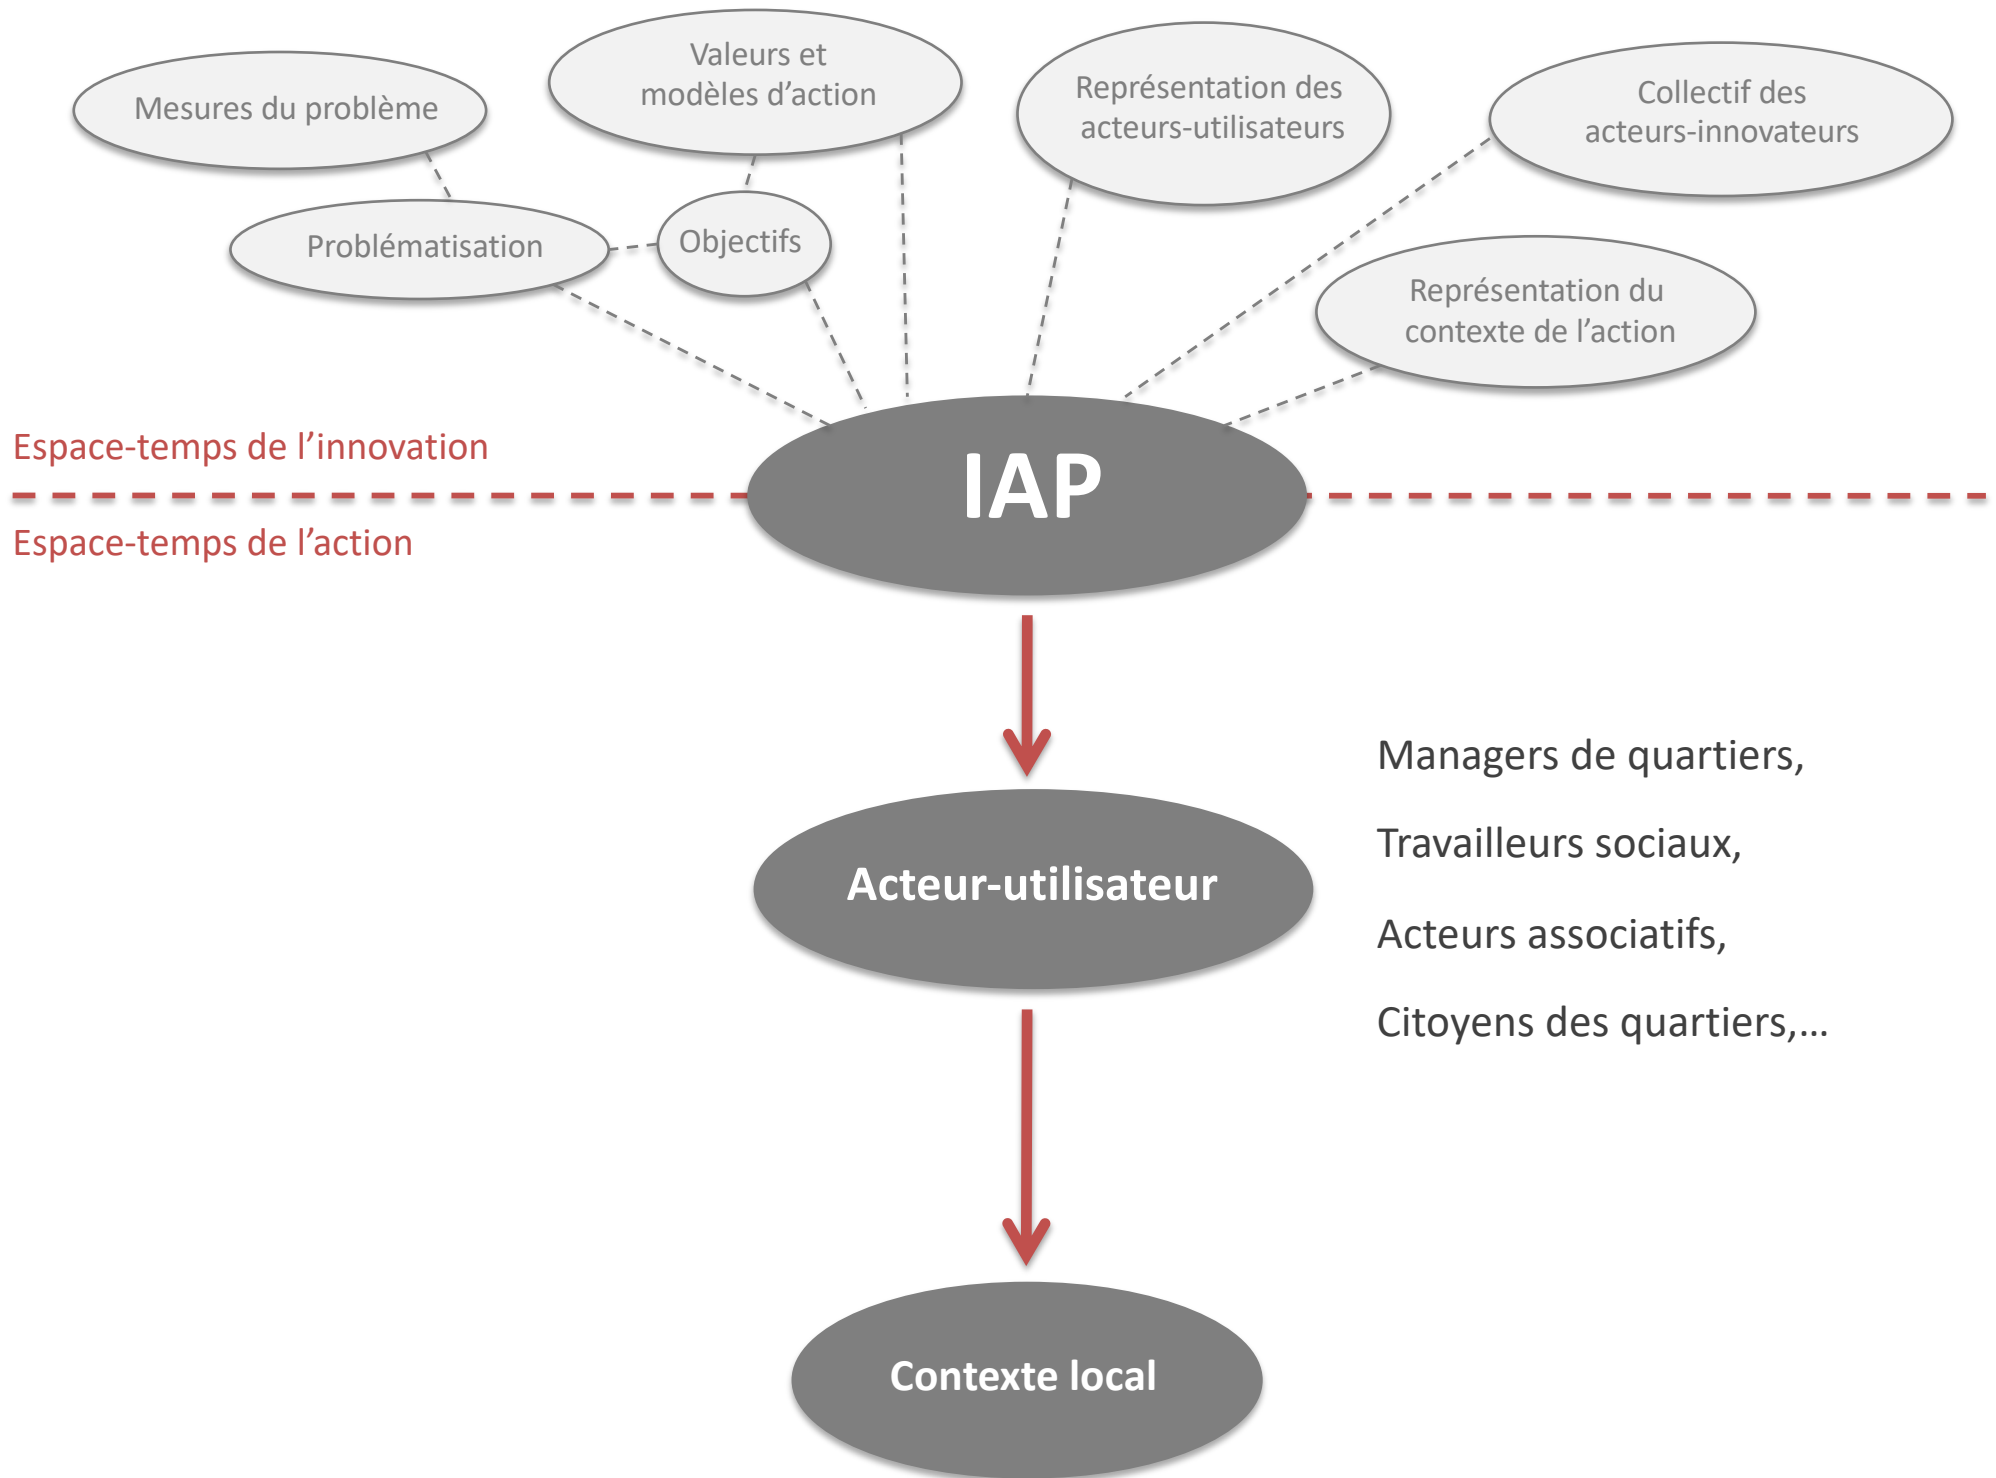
Valeurs et modèles d'action

Mesures du problème

Représentation des acteurs-utilisateurs

Collectif des acteurs-innovateurs

Problématisation

Objectifs

Représentation du contexte de l'action

Espace-temps de l'innovation

IAP

Espace-temps de l'action

Managers de quartiers,

Travailleurs sociaux,

Acteur-utilisateur

Acteurs associatifs,

Citoyens des quartiers,…

Contexte local